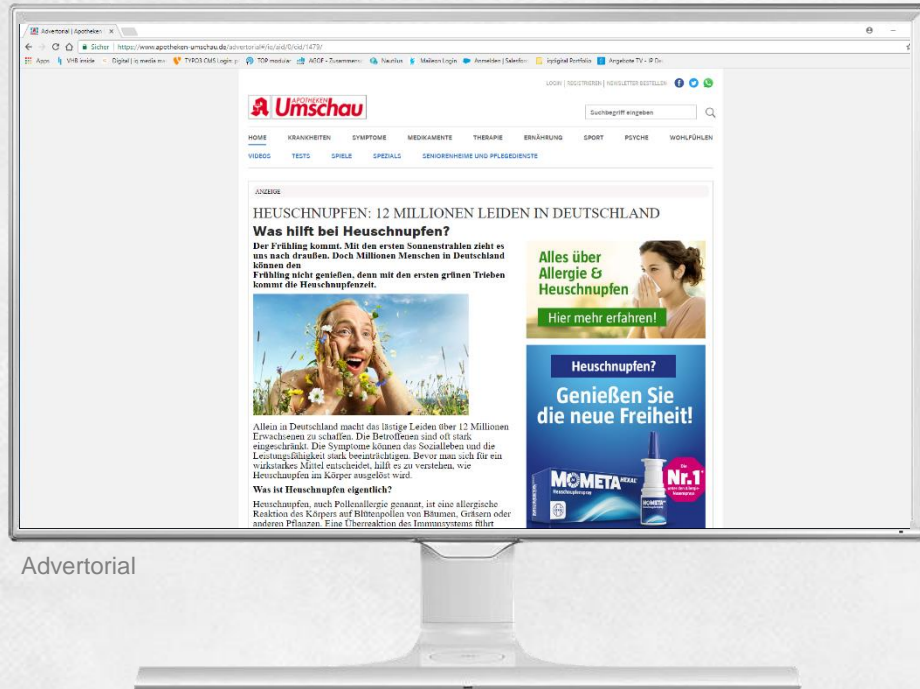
Advertorial | Apotheken ×

Sicher | https://www.apotheken-umschau.de/advertorial/#/ic/aid/0/cid/1479/

Apps VHB inside Digital | iq media ma TYPO3 CMS Login TOP modular AGOF - Zusammens Nautilus Maileon Login Anmelden | Salesforc iqdigital Portfolio Angebote TV - IP De

LOGIN | REGISTRIEREN | NEWSLETTER BESTELLEN

APOTHEKEN Umschau

Suchbegriff eingeben

HOME KRANKHEITEN SYMPTOME MEDIKAMENTE THERAPIE ERNÄHRUNG SPORT PSYCHE WOHLFÜHLEN

VIDEOS TESTS SPIELE SPEZIALS SENIORENHEIME UND PFLEGEDIENSTE

ANZEIGE

HEUSCHNUPFEN: 12 MILLIONEN LEIDEN IN DEUTSCHLAND

Was hilft bei Heuschnupfen?

Der Frühling kommt. Mit den ersten Sonnenstrahlen zieht es uns nach draußen. Doch Millionen Menschen in Deutschland können den Frühling nicht genießen, denn mit den ersten grünen Trieben kommt die Heuschnupfenzeit.

Allein in Deutschland macht das lästige Leiden über 12 Millionen Erwachsenen zu schaffen. Die Betroffenen sind oft stark eingeschränkt. Die Symptome können das Sozialleben und die Leistungsfähigkeit stark beeinträchtigen. Bevor man sich für ein wirkstarkes Mittel entscheidet, hilft es zu verstehen, wie Heuschnupfen im Körper ausgelöst wird.

Was ist Heuschnupfen eigentlich?

Heuschnupfen, auch Pollenallergie genannt, ist eine allergische Reaktion des Körpers auf Blütenpollen von Bäumen, Gräsern oder anderen Pflanzen. Eine Überreaktion des Immunsystems führt

Alles über Allergie & Heuschnupfen

Hier mehr erfahren!

Heuschnupfen?

Genießen Sie die neue Freiheit!

MOMETA HEXAL

Nr.1

Advertorial